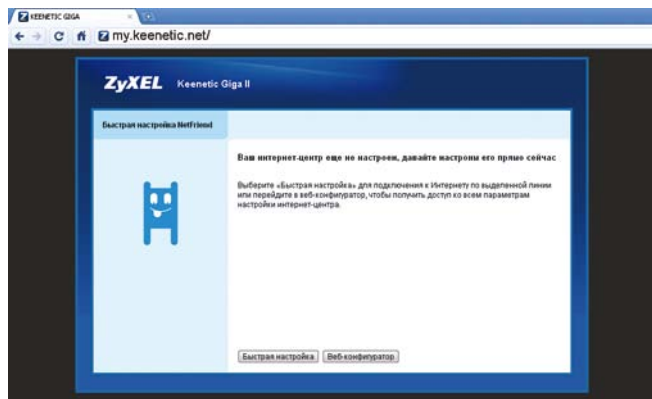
KEENETIC GIGA

my.keenetic.net/

ZyXEL Keenetic Giga II

Быстрая настройка NetFriend

Ваш интернет-центр еще не настроен, давайте настроим его прямо сейчас

Выберите «Быстрая настройка» для подключения к Интернету по выделенной линии или перейдите в веб-конфигуратор, чтобы получить доступ ко всем параметрам настройки интернет-центра.

Быстрая настройка Веб-конфигуратор